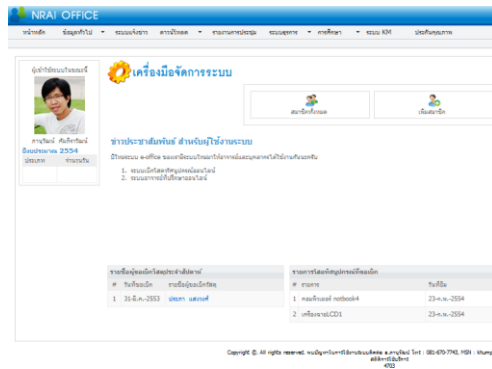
NRAI OFFICE

หน้าหลัก | ข้อมูลทั่วไป | ระบบแจ้งข่าว | ตารางนัดหมาย | รายงานการประชุม | ระบบพัสดุ | การศึกษา | ระบบ KM | ประกันคุณภาพ

ผู้เข้าใช้ระบบในขณะนี้

กาญจิตต์ ศรีเกียรติ
ปีงบประมาณ 2554

| ประเภท | จำนวนวัน |
|---|---|
| | |

เครื่องมือจัดการระบบ

สมาชิกทั้งหมด | เพิ่มสมาชิก

ข่าวประชาสัมพันธ์ สำหรับผู้ใช้งานระบบ

ปีใหม่ระบบ e-office ของวิทยาลัยพยาบาลให้สามารถบริหารงานได้อย่างมีประสิทธิภาพ

1. ระบบเบิกวัสดุครุภัณฑ์ออนไลน์
2. ระบบการลาออนไลน์

รายชื่อผู้ขอเบิกวัสดุประจำสัปดาห์

| # | วันที่ขอเบิก | รายชื่อผู้ขอเบิกวัสดุ |
|---|---|---|
| 1 | 31-มี.ค.-2553 | ประภา แสงรัศมี |

รายการวัสดุครุภัณฑ์ที่ขอเบิก

| # | รายการ | วันที่ยืม |
|---|---|---|
| 1 | คอมพิวเตอร์ notebook4 | 23-ก.พ.-2554 |
| 2 | เครื่องฉาย LCD1 | 23-ก.พ.-2554 |

Copyright ©. All rights reserved. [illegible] Tel : 081-670-7743, MSN : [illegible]
สถิติการใช้งาน
4703